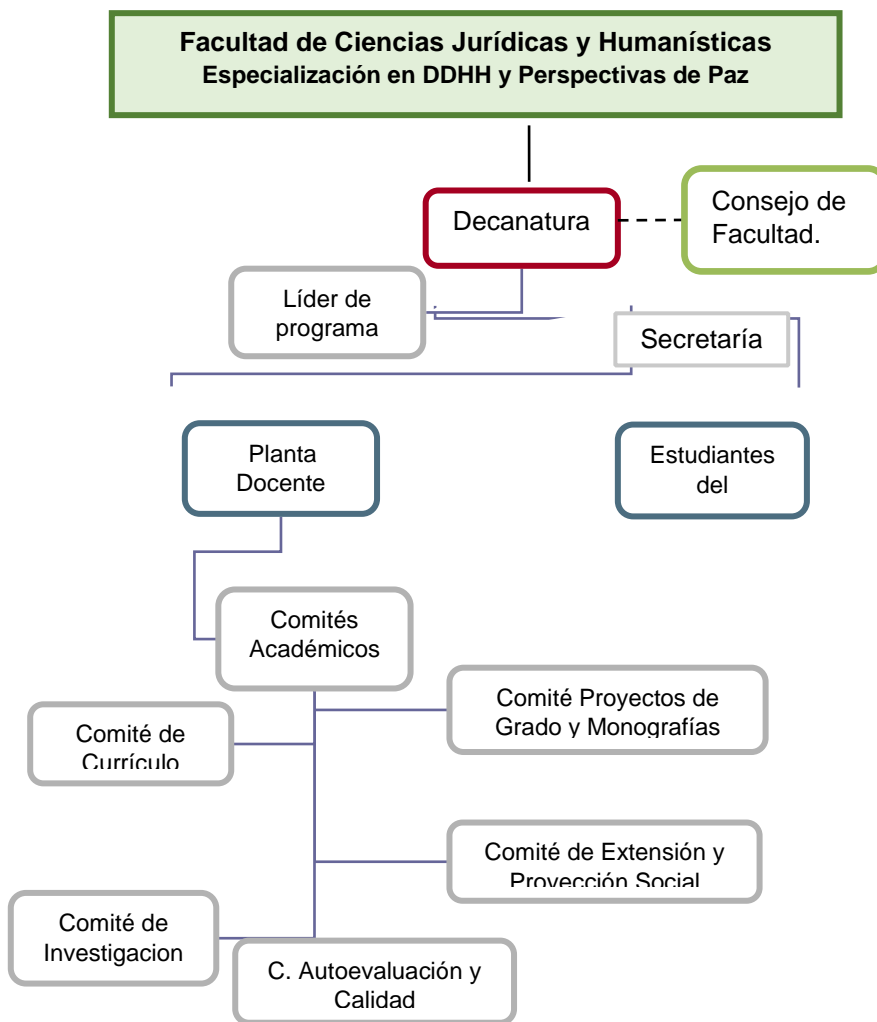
Facultad de Ciencias Jurídicas y Humanísticas
Especialización en DDHH y Perspectivas de Paz

Decanatura

Consejo de Facultad.

Líder de programa

Secretaría

Planta Docente

Estudiantes del

Comités Académicos

Comité Proyectos de Grado y Monografías

Comité de Currículo

Comité de Extensión y Proyección Social

Comité de Investigacion

C. Autoevaluación y Calidad